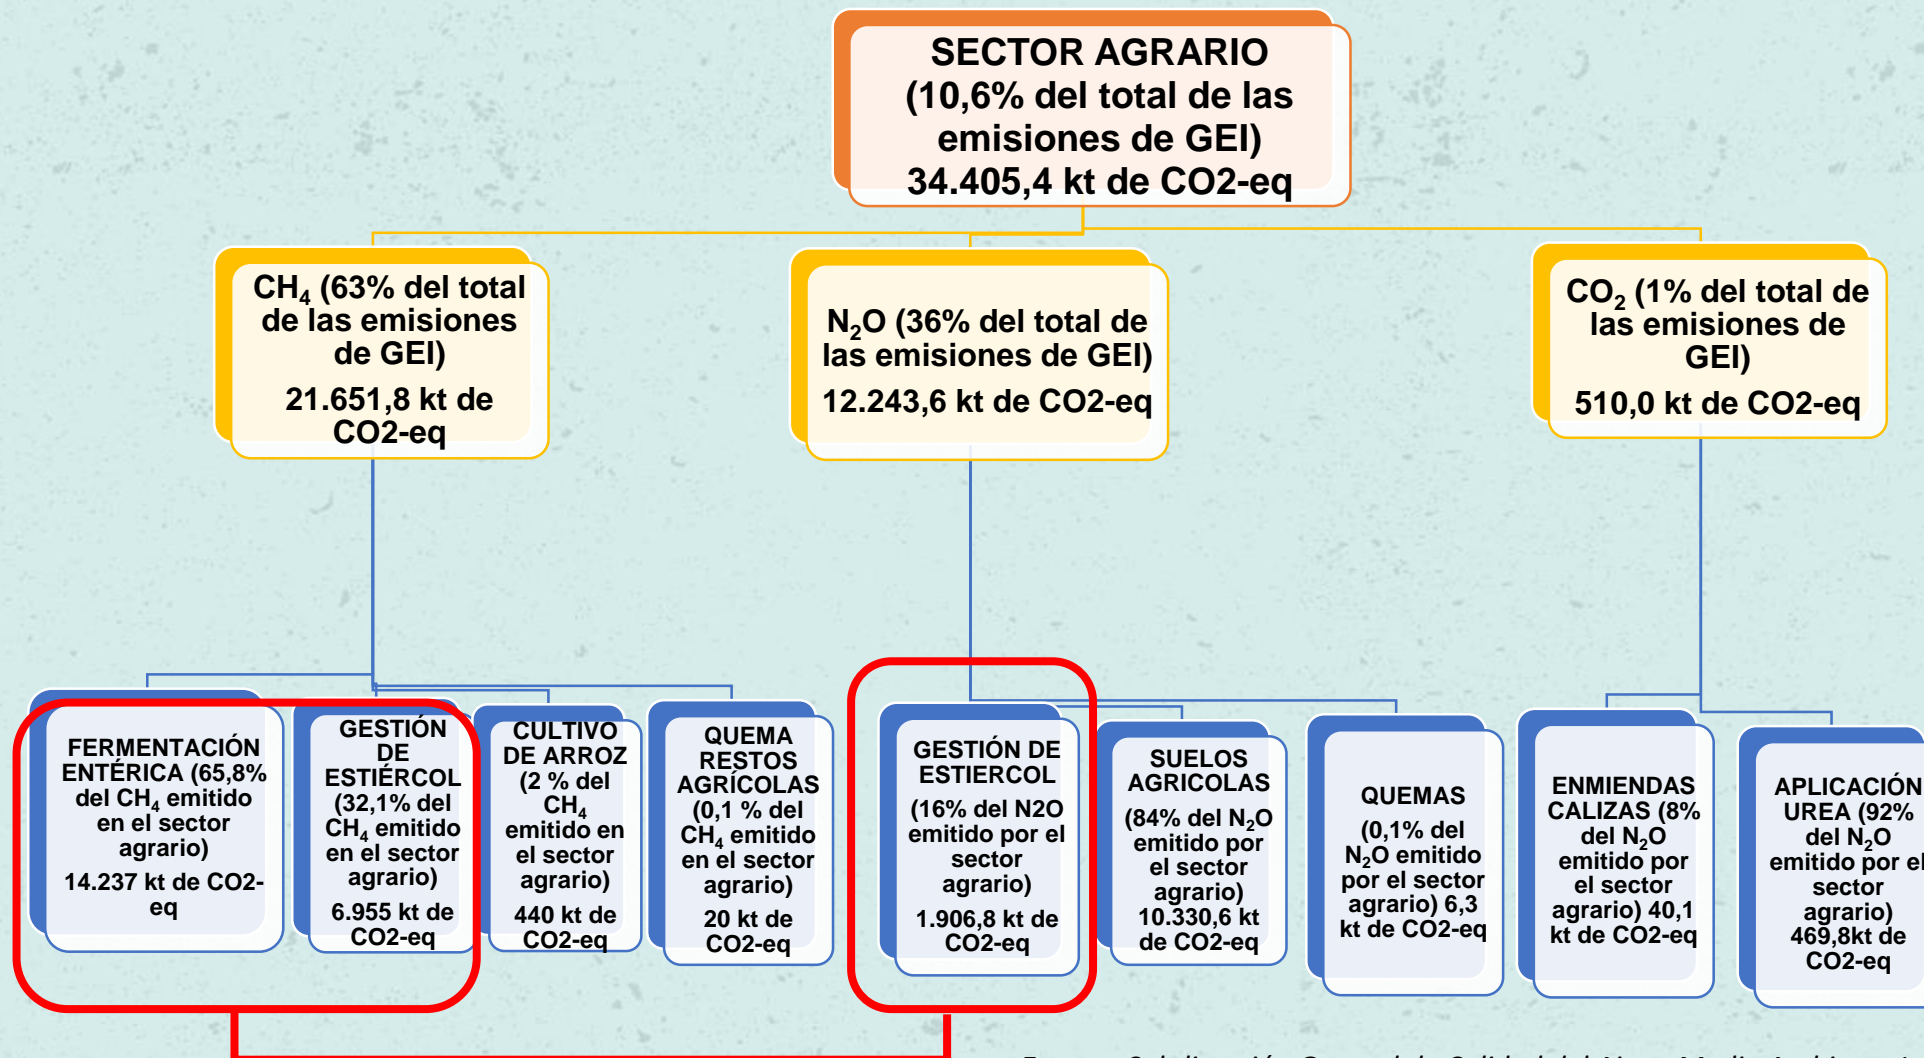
SECTOR AGRARIO (10,6% del total de las emisiones de GEI) 34.405,4 kt de CO2-eq

$CH_4$ (63% del total de las emisiones de GEI)
21.651,8 kt de CO2-eq

$N_2O$ (36% del total de las emisiones de GEI)
12.243,6 kt de CO2-eq

$CO_2$ (1% del total de las emisiones de GEI)
510,0 kt de CO2-eq

FERMENTACIÓN ENTÉRICA (65,8% del $CH_4$ emitido en el sector agrario)
14.237 kt de CO2-eq

GESTIÓN DE ESTIÉRCOL (32,1% del $CH_4$ emitido en el sector agrario)
6.955 kt de CO2-eq

CULTIVO DE ARROZ (2 % del $CH_4$ emitido en el sector agrario)
440 kt de CO2-eq

QUEMA RESTOS AGRÍCOLAS (0,1 % del $CH_4$ emitido en el sector agrario)
20 kt de CO2-eq

GESTIÓN DE ESTIERCOL
(16% del N2O emitido por el sector agrario)
1.906,8 kt de CO2-eq

SUELOS AGRICOLAS
(84% del $N_2O$ emitido por el sector agrario)
10.330,6 kt de CO2-eq

QUEMAS
(0,1% del $N_2O$ emitido por el sector agrario) 6,3 kt de CO2-eq

ENMIENDAS CALIZAS (8% del $N_2O$ emitido por el sector agrario) 40,1 kt de CO2-eq

APLICACIÓN UREA (92% del $N_2O$ emitido por el sector agrario) 469,8kt de CO2-eq

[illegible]